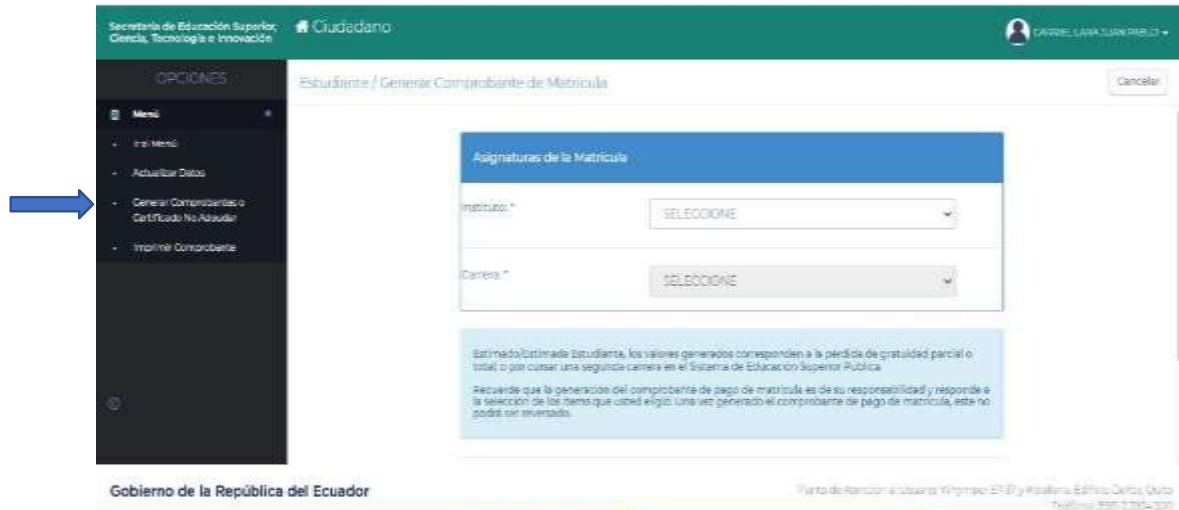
Secretaría de Educación Superior, Ciencia, Tecnología e Innovación

Ciudadano

CARRIEL LARA JUAN PABLO

OPCIONES

Menú

Ir al Menú

Actualizar Datos

Generar Comprobantes o Certificado No Adeudar

Imprimir Comprobante

Estudiante / Generar Comprobante de Matrícula

Cancelar

Asignaturas de la Matrícula

Instituto: *

SELECCIONE

Carrera: *

SELECCIONE

Estimado/Estimada Estudiante, los valores generados corresponden a la pérdida de gratuidad parcial o total; o por cursar una segunda carrera en el Sistema de Educación Superior Pública

Recuerde que la generación del comprobante de pago de matrícula es de su responsabilidad y responde a la selección de los ítems que usted eligió. Una vez generado el comprobante de pago de matrícula, este no podrá ser reversado.

Gobierno de la República del Ecuador

Punto de Atención al Usuario: Whymper E7-37 y Alpallana, Edificio Delfos, Quito
Teléfono: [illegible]